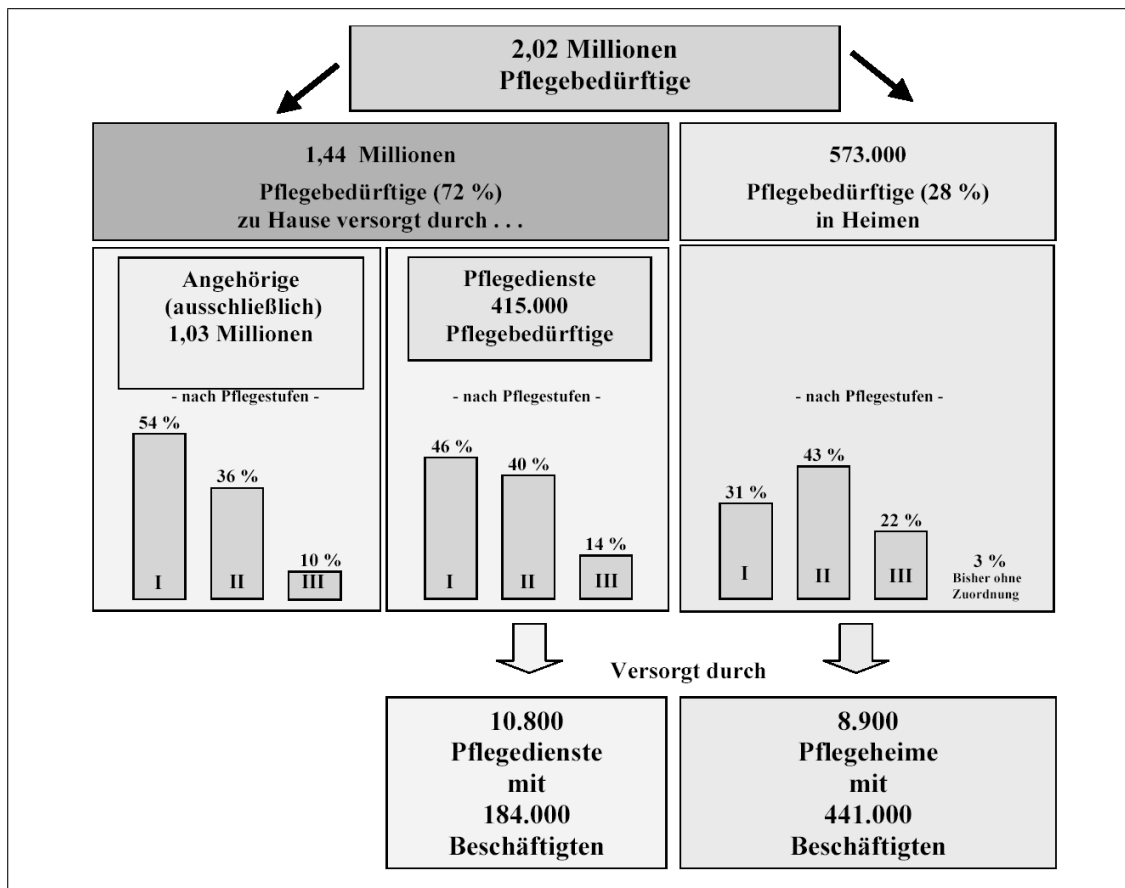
2,02 Millionen
Pflegebedürftige

1,44 Millionen
Pflegebedürftige (72 %)
zu Hause versorgt durch . . .

573.000
Pflegebedürftige (28 %)
in Heimen

Angehörige
(ausschließlich)
1,03 Millionen

- nach Pflegestufen -

54 %
I
36 %
II
10 %
III

Pflegedienste
415.000
Pflegebedürftige

- nach Pflegestufen -

46 %
I
40 %
II
14 %
III

- nach Pflegestufen -

31 %
I
43 %
II
22 %
III
3 %
Bisher ohne Zuordnung

Versorgt durch

10.800
Pflegedienste
mit
184.000
Beschäftigten

8.900
Pflegeheime
mit
441.000
Beschäftigten